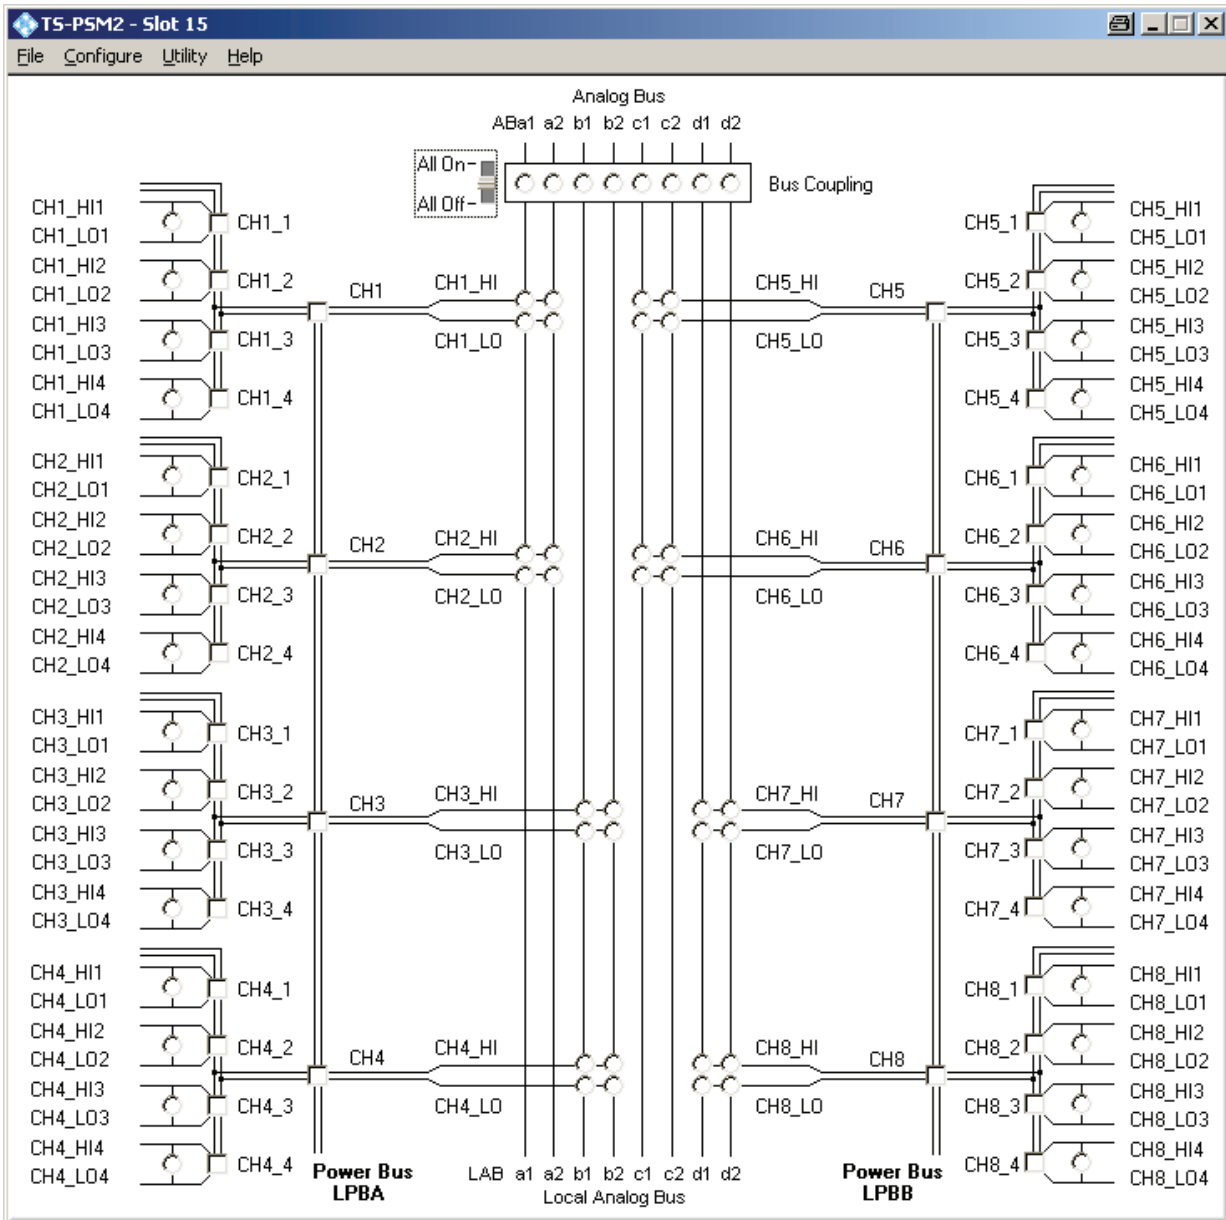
TS-PSM2 - Slot 15

File Configure Utility Help

Analog Bus
ABa1 a2 b1 b2 c1 c2 d1 d2

All On-
All Off-

Bus Coupling

CH1_HI1
CH1_LO1
CH1_HI2
CH1_LO2
CH1_HI3
CH1_LO3
CH1_HI4
CH1_LO4

CH1_1
CH1_2
CH1_3
CH1_4

CH1
CH1_HI
CH1_LO

CH2_HI1
CH2_LO1
CH2_HI2
CH2_LO2
CH2_HI3
CH2_LO3
CH2_HI4
CH2_LO4

CH2_1
CH2_2
CH2_3
CH2_4

CH2
CH2_HI
CH2_LO

CH3_HI1
CH3_LO1
CH3_HI2
CH3_LO2
CH3_HI3
CH3_LO3
CH3_HI4
CH3_LO4

CH3_1
CH3_2
CH3_3
CH3_4

CH3
CH3_HI
CH3_LO

CH4_HI1
CH4_LO1
CH4_HI2
CH4_LO2
CH4_HI3
CH4_LO3
CH4_HI4
CH4_LO4

CH4_1
CH4_2
CH4_3
CH4_4

CH4
CH4_HI
CH4_LO

Power Bus
LPBA

LAB a1 a2 b1 b2 c1 c2 d1 d2
Local Analog Bus

CH5_HI
CH5
CH5_LO

CH5_1
CH5_2
CH5_3
CH5_4

CH5_HI1
CH5_LO1
CH5_HI2
CH5_LO2
CH5_HI3
CH5_LO3
CH5_HI4
CH5_LO4

CH6_HI
CH6
CH6_LO

CH6_1
CH6_2
CH6_3
CH6_4

CH6_HI1
CH6_LO1
CH6_HI2
CH6_LO2
CH6_HI3
CH6_LO3
CH6_HI4
CH6_LO4

CH7_HI
CH7
CH7_LO

CH7_1
CH7_2
CH7_3
CH7_4

CH7_HI1
CH7_LO1
CH7_HI2
CH7_LO2
CH7_HI3
CH7_LO3
CH7_HI4
CH7_LO4

CH8_HI
CH8
CH8_LO

CH8_1
CH8_2
CH8_3
CH8_4

CH8_HI1
CH8_LO1
CH8_HI2
CH8_LO2
CH8_HI3
CH8_LO3
CH8_HI4
CH8_LO4

Power Bus
LPBB